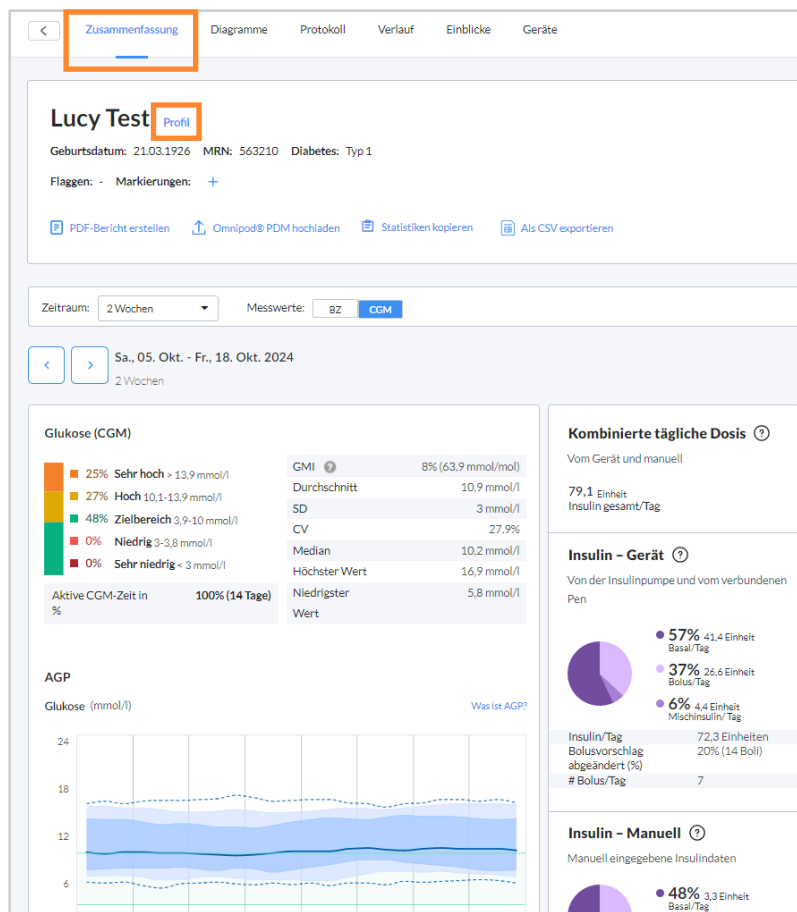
Zusammenfassung Diagramme Protokoll Verlauf Einblicke Geräte

Lucy Test Profil

Geburtsdatum: 21.03.1926 MRN: 563210 Diabetes: Typ 1

Flaggen: - Markierungen: +

PDF-Bericht erstellen Omnipod® PDM hochladen Statistiken kopieren Als CSV exportieren

Zeitraum: 2 Wochen Messwerte: BZ CGM

Sa., 05. Okt. - Fr., 18. Okt. 2024
2 Wochen

Glukose (CGM)

25% Sehr hoch > 13,9 mmol/l
27% Hoch 10,1-13,9 mmol/l
48% Zielbereich 3,9-10 mmol/l
0% Niedrig 3-3,8 mmol/l
0% Sehr niedrig < 3 mmol/l

Aktive CGM-Zeit in % 100% (14 Tage)

| | |
|---|---|
| GMI | 8% (63,9 mmol/mol) |
| Durchschnitt | 10,9 mmol/l |
| SD | 3 mmol/l |
| CV | 27.9% |
| Median | 10,2 mmol/l |
| Höchster Wert | 16,9 mmol/l |
| Niedrigster Wert | 5,8 mmol/l |

AGP

Glukose (mmol/l) Was ist AGP?

24
18
12
6

Kombinierte tägliche Dosis
Vom Gerät und manuell
79,1 Einheit
Insulin gesamt/Tag

Insulin – Gerät
Von der Insulinpumpe und vom verbundenen Pen
57% 41,4 Einheit Basal/Tag
37% 26,6 Einheit Bolus/Tag
6% 4,4 Einheit Mischinsulin/Tag

| | |
|---|---|
| Insulin/Tag | 72,3 Einheiten |
| Bolusvorschlag abgeändert (%) | 20% (14 Boli) |
| # Bolus/Tag | 7 |

Insulin – Manuell
Manuell eingegebene Insulindaten
48% 3,3 Einheit Basal/Tag